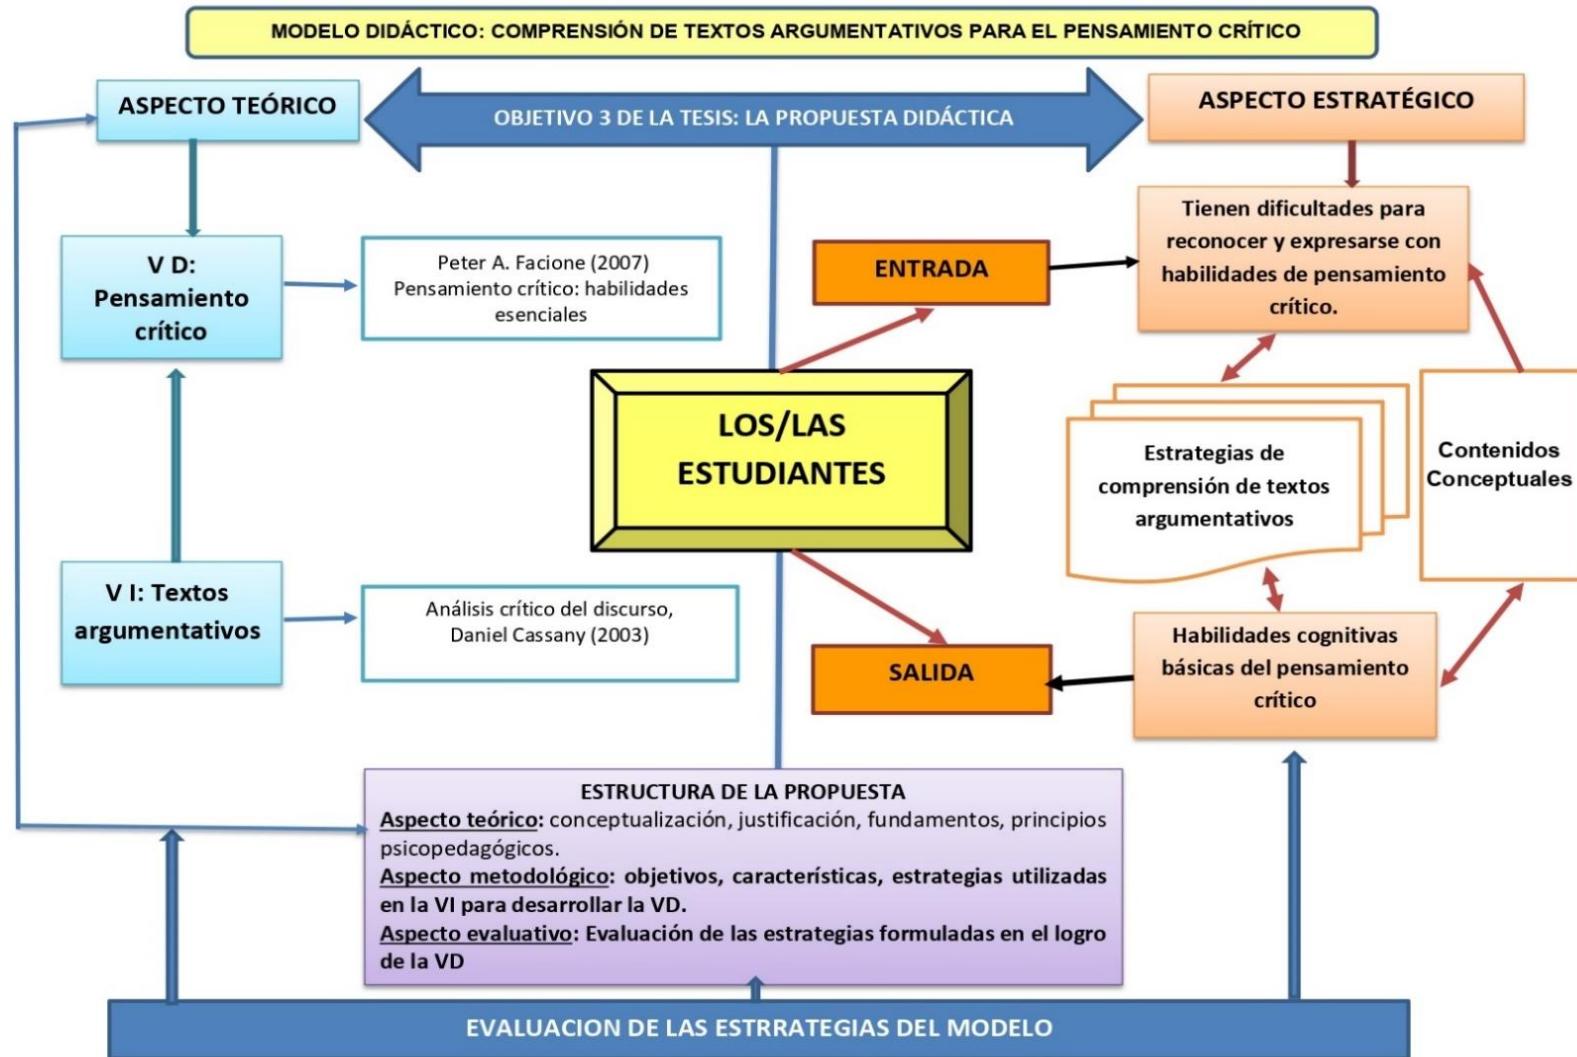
MODELO DIDÁCTICO: COMPRENSIÓN DE TEXTOS ARGUMENTATIVOS PARA EL PENSAMIENTO CRÍTICO

ASPECTO TEÓRICO

OBJETIVO 3 DE LA TESIS: LA PROPUESTA DIDÁCTICA

ASPECTO ESTRATÉGICO

V D: Pensamiento crítico

Peter A. Facione (2007) Pensamiento crítico: habilidades esenciales

ENTRADA

Tienen dificultades para reconocer y expresarse con habilidades de pensamiento crítico.

LOS/LAS ESTUDIANTES

Estrategias de comprensión de textos argumentativos

Contenidos Conceptuales

V I: Textos argumentativos

Análisis crítico del discurso, Daniel Cassany (2003)

SALIDA

Habilidades cognitivas básicas del pensamiento crítico

ESTRUCTURA DE LA PROPUESTA
Aspecto teórico: conceptualización, justificación, fundamentos, principios psicopedagógicos.
Aspecto metodológico: objetivos, características, estrategias utilizadas en la VI para desarrollar la VD.
Aspecto evaluativo: Evaluación de las estrategias formuladas en el logro de la VD

EVALUACION DE LAS ESTRRATEGIAS DEL MODELO